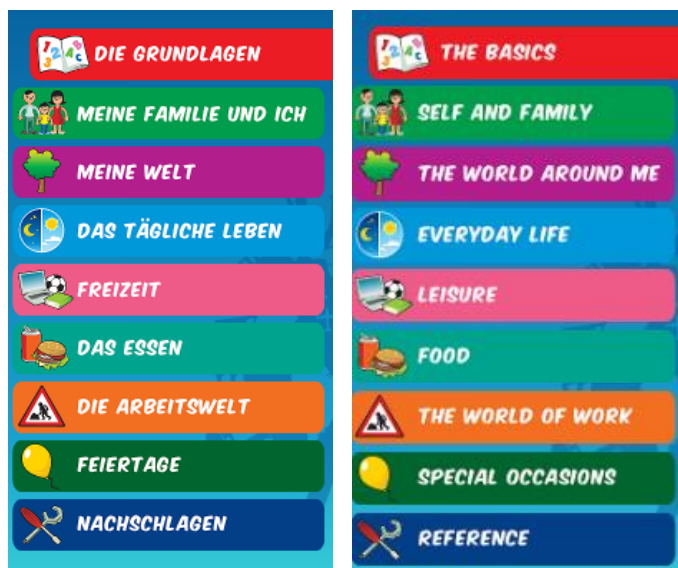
DIE GRUNDLAGEN
MEINE FAMILIE UND ICH
MEINE WELT
DAS TÄGLICHE LEBEN
FREIZEIT
DAS ESSEN
DIE ARBEITSWELT
FEIERTAGE
NACHSCHLAGEN

THE BASICS
SELF AND FAMILY
THE WORLD AROUND ME
EVERYDAY LIFE
LEISURE
FOOD
THE WORLD OF WORK
SPECIAL OCCASIONS
REFERENCE